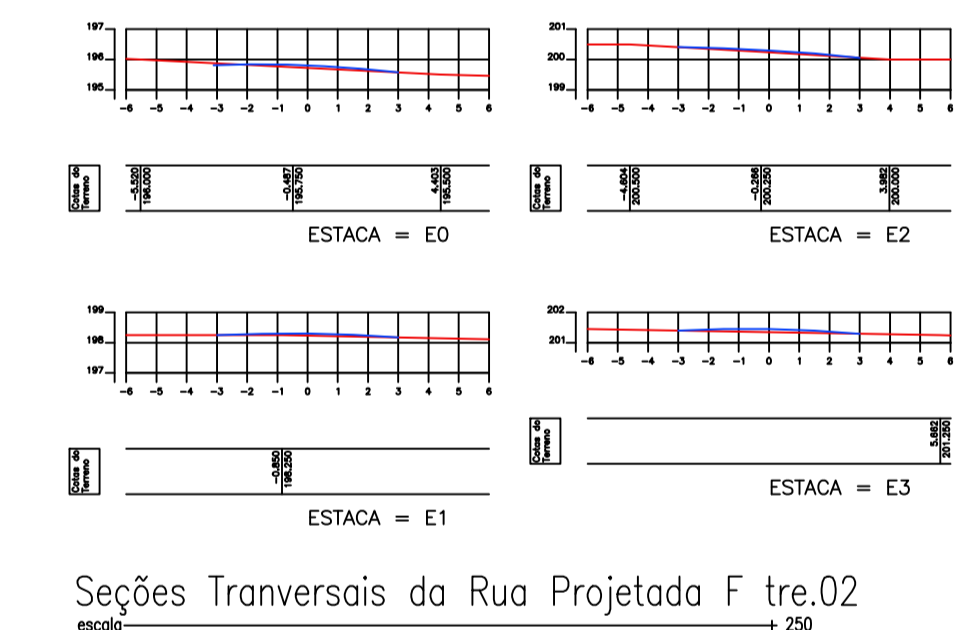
197
196
195
-6 -5 -4 -3 -2 -1 0 1 2 3 4 5 6

Cotas do Terreno
-5.520 196.000
-0.487 195.750
4.403 195.500

ESTACA = E0

201
200
199
-6 -5 -4 -3 -2 -1 0 1 2 3 4 5 6

Cotas do Terreno
-4.604 200.500
-0.286 200.250
3.982 200.000

ESTACA = E2

199
198
197
-6 -5 -4 -3 -2 -1 0 1 2 3 4 5 6

Cotas do Terreno
-0.850 198.250

ESTACA = E1

202
201
-6 -5 -4 -3 -2 -1 0 1 2 3 4 5 6

Cotas do Terreno
5.862 201.250

ESTACA = E3

Seções Tranversais da Rua Projetada F tre.02
escala 250